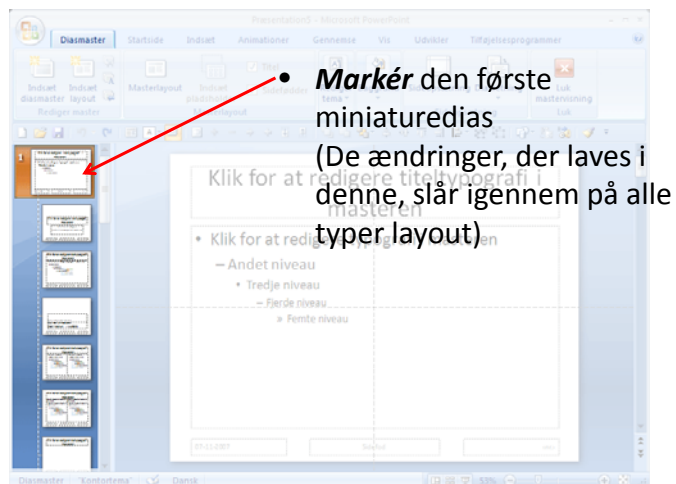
Præsentation1 - Microsoft PowerPoint

Diasmaster Startside Indsæt Animationer Gennemse Vis Udvikler Tilføjelsesprogrammer

Indsæt diasmaster Indsæt layout Masterlayout Indsæt pladsholder Titel Sidefødder Rediger master Masterlayout tema Luk masterversning Luk

• *Markér* den første miniaturedias
(De ændringer, der laves i denne, slår igennem på alle typer layout)

Klik for at redigere titeltypografi i masteren

• Klik for at redigere typografi i masteren
– Andet niveau
• Tredje niveau
– Fjerde niveau
» Femte niveau

1

Diasmaster "Kontortema" Dansk